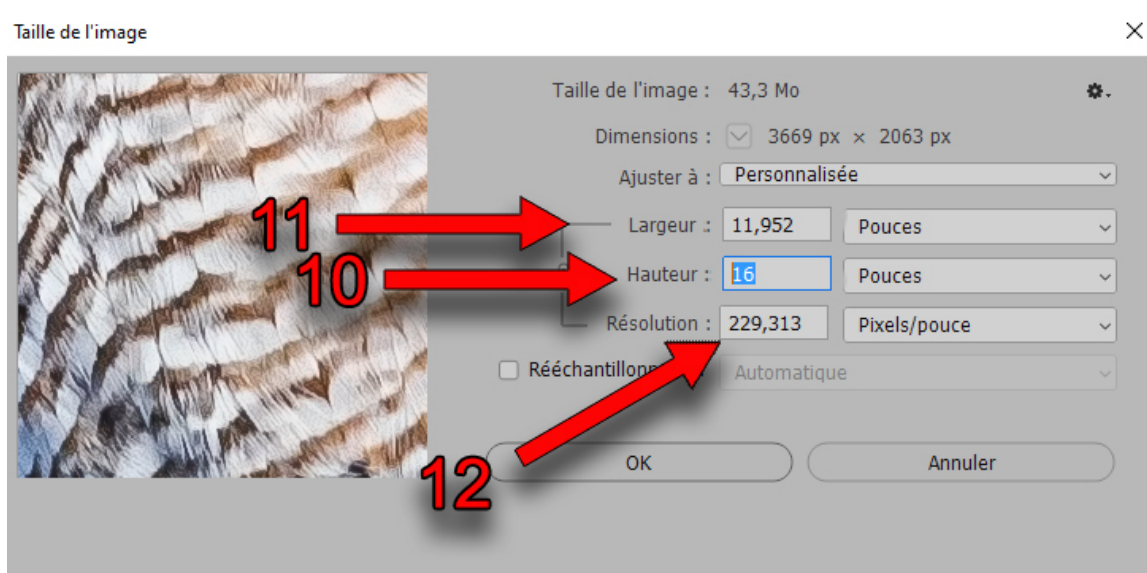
Taille de l'image

Taille de l'image : 43,3 Mo

Dimensions : 3669 px × 2063 px

Ajuster à : Personnalisée

11

Largeur : 11,952 Pouces

10

Hauteur : 16 Pouces

Résolution : 229,313 Pixels/pouce

Rééchantillonn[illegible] Automatique

12

OK

Annuler